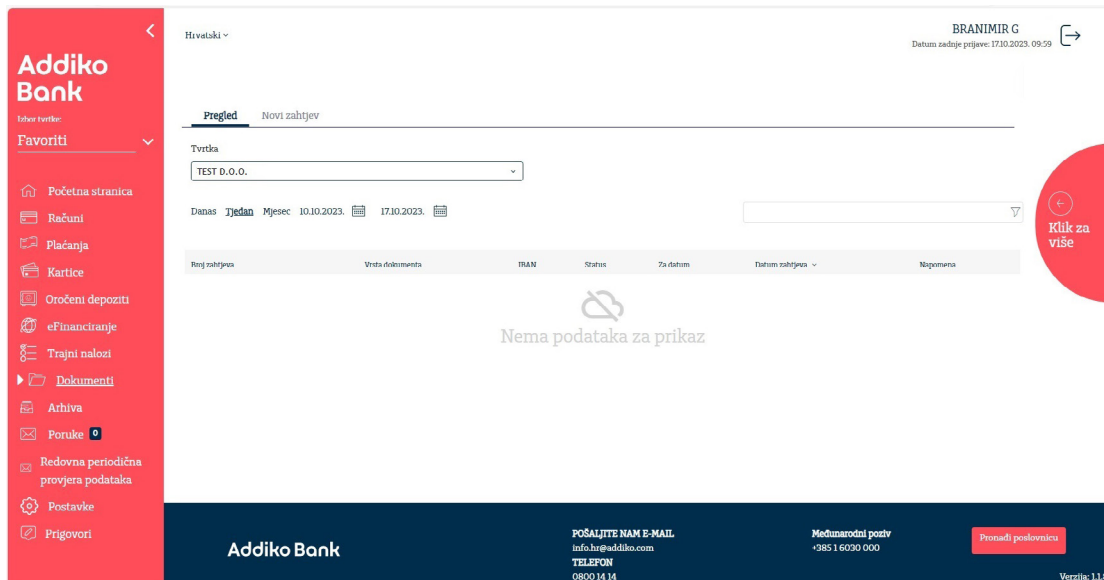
Addiko Bank

Izbor tvrtke:

Favoriti

Početna stranica

Računi

Plaćanja

Kartice

Oročeni depoziti

eFinanciranje

Trajni nalozi

Dokumenti

Arhiva

Poruke 0

Redovna periodična provjera podataka

Postavke

Prigovori

Hrvatski

BRANIMIR G

Datum zadnje prijave: 17.10.2023. 09:59

Pregled

Novi zahtjev

Tvrtka

TEST D.O.O.

Danas Tjedan Mjesec 10.10.2023. 17.10.2023.

Klik za više

| Broj zahtjeva | Vrsta dokumenta | IBAN | Status | Za datum | Datum zahtjeva | Napomena |
|---|---|---|---|---|---|---|

Nema podataka za prikaz

Addiko Bank

POŠALJITE NAM E-MAIL

info.hr@addiko.com

TELEFON

0800 14 14

Međunarodni poziv

+385 1 6030 000

Pronađi poslovnicu

Verzija: 1.1.